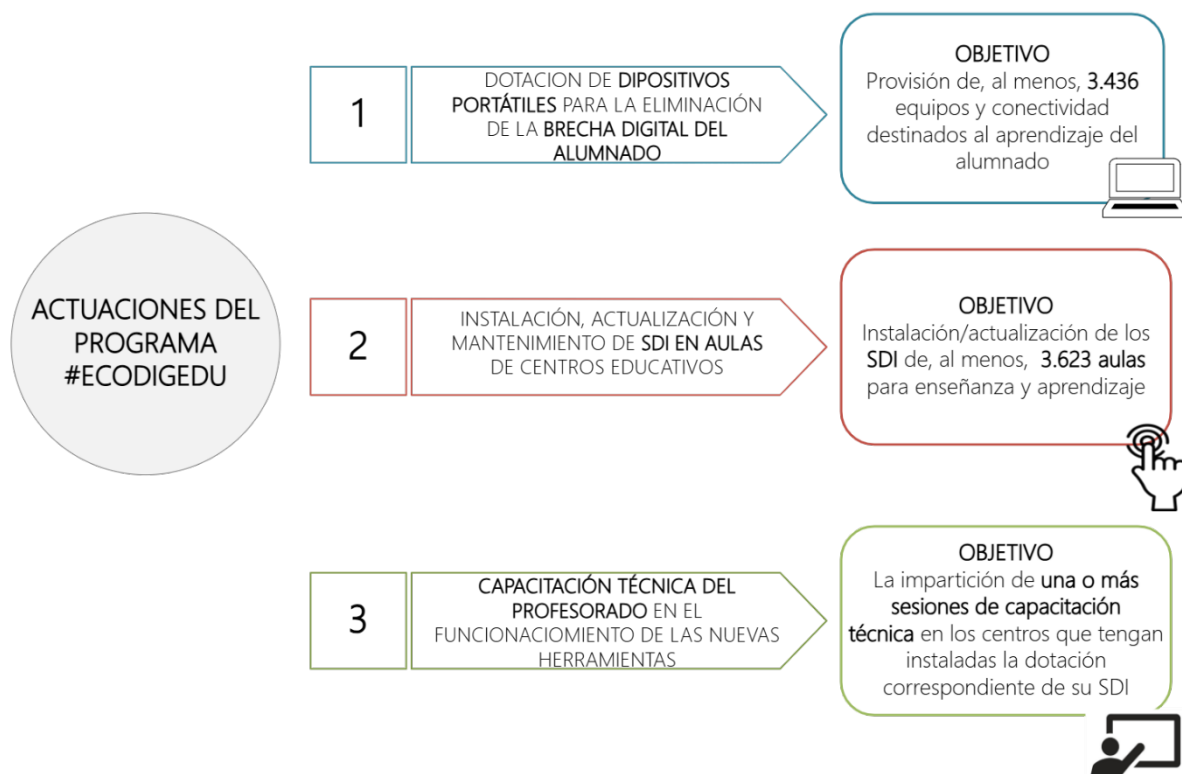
ACTUACIONES DEL PROGRAMA #ECODIGEDU

1

DOTACION DE DIPOSITIVOS PORTÁTILES PARA LA ELIMINACIÓN DE LA BRECHA DIGITAL DEL ALUMNADO

OBJETIVO
Provisión de, al menos, 3.436 equipos y conectividad destinados al aprendizaje del alumnado

2

INSTALACIÓN, ACTUALIZACIÓN Y MANTENIMIENTO DE SDI EN AULAS DE CENTROS EDUCATIVOS

OBJETIVO
Instalación/actualización de los SDI de, al menos, 3.623 aulas para enseñanza y aprendizaje

3

CAPACITACIÓN TÉCNICA DEL PROFESORADO EN EL FUNCIONACIOMIENTO DE LAS NUEVAS HERRAMIENTAS

OBJETIVO
La impartición de una o más sesiones de capacitación técnica en los centros que tengan instaladas la dotación correspondiente de su SDI